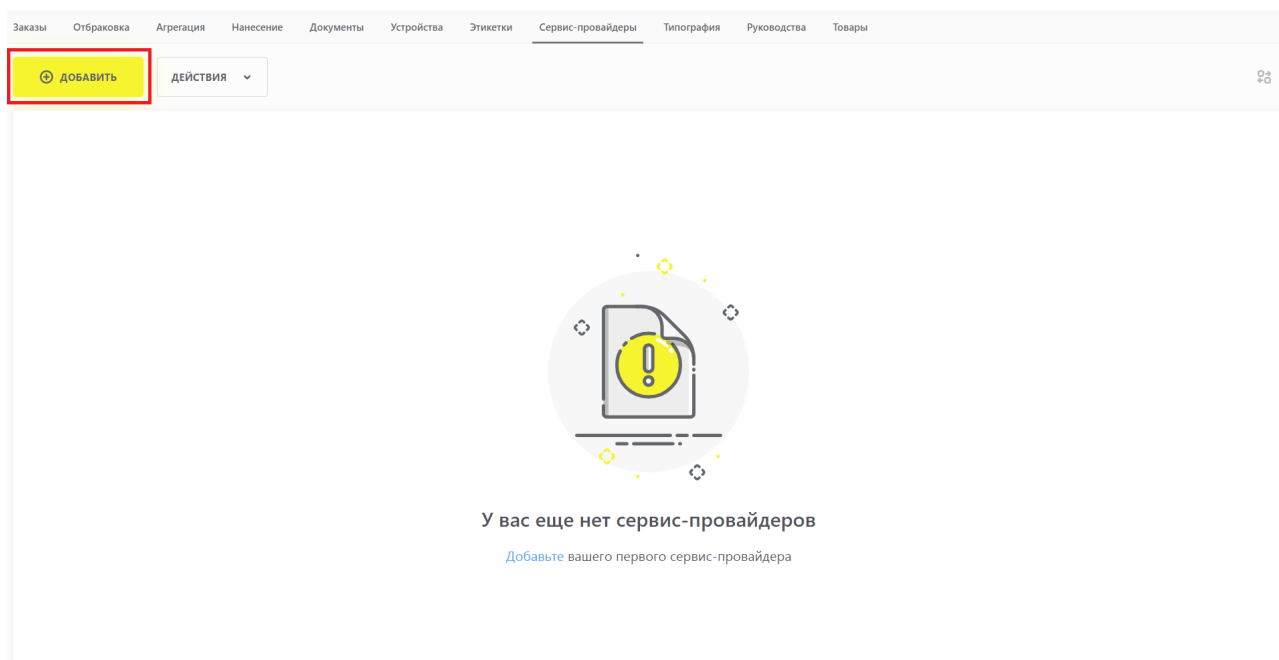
Заказы Отбраковка Агрегация Нанесение Документы Устройства Этикетки Сервис-провайдеры Типография Руководства Товары

ДОБАВИТЬ

ДЕЙСТВИЯ

У вас еще нет сервис-провайдеров

Добавьте вашего первого сервис-провайдера